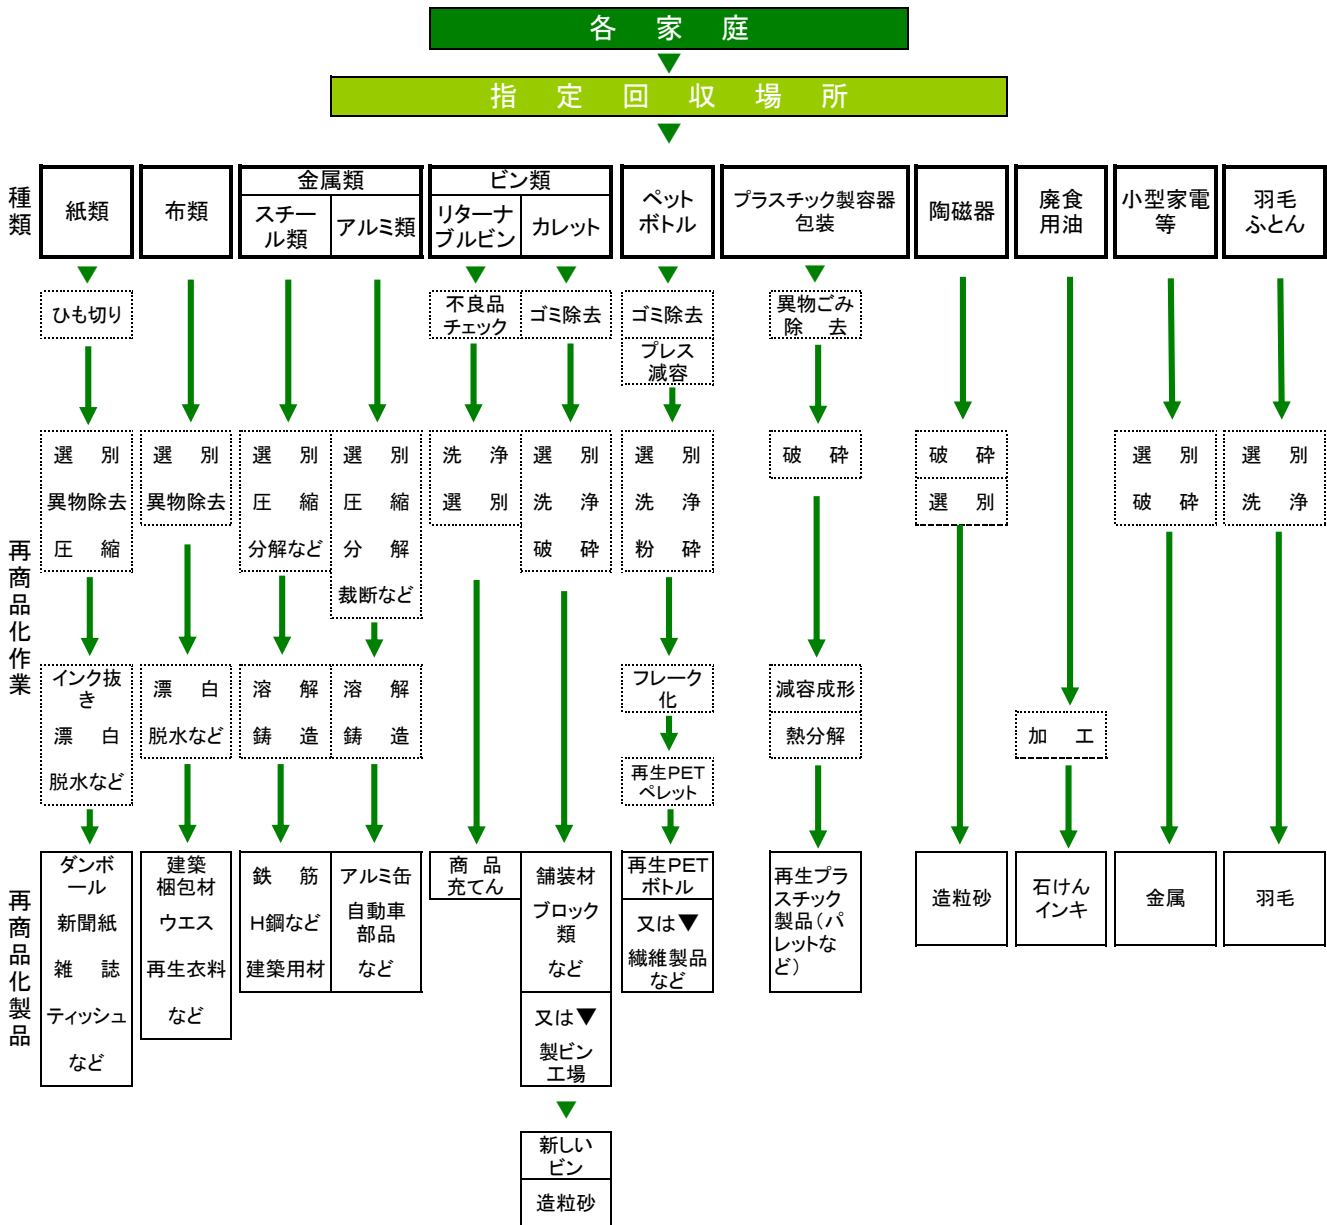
各　家　庭

指　定　回　収　場　所

種類

紙類

布類

金属類

スチール類

アルミ類

ビン類

リターナブルビン

カレット

ペットボトル

プラスチック製容器包装

陶磁器

廃食用油

小型家電等

羽毛ふとん

再商品化作業

ひも切り

選　別
異物除去
圧　縮

インク抜き
漂　白
脱水など

選　別
異物除去

漂　白
脱水など

選　別
圧　縮
分解など

溶　解
鋳　造

選　別
圧　縮
分　解
裁断など

溶　解
鋳　造

不良品チェック

洗　浄
選　別

ゴミ除去

選　別
洗　浄
破　砕

ゴミ除去
プレス減容

選　別
洗　浄
粉　砕

フレーク化

再生PETペレット

異物ごみ除　去

破　砕

減容成形
熱分解

破　砕
選　別

加　工

選　別
破　砕

選　別
洗　浄

再商品化製品

ダンボール
新聞紙
雑　誌
ティッシュ
など

建築梱包材
ウエス
再生衣料
など

鉄　筋
H鋼など
建築用材

アルミ缶
自動車部品
など

商　品
充てん

舗装材
ブロック類
など

又は▼
製ビン工場

新しいビン
造粒砂

再生PETボトル
又は▼
繊維製品など

再生プラスチック製品（パレットなど）

造粒砂

石けん
インキ

金属

羽毛